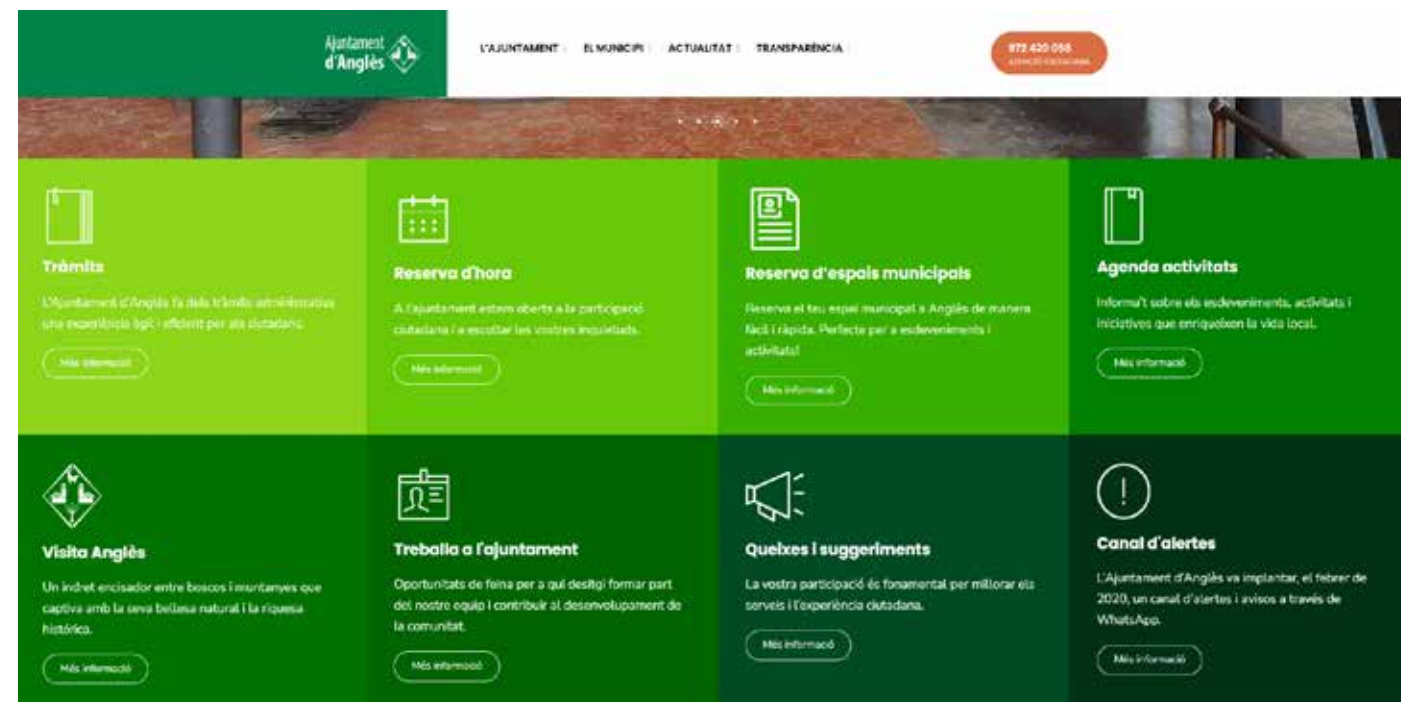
Ajuntament d'Anglès

L'AJUNTAMENT | EL MUNICIPI | ACTUALITAT | TRANSPARÈNCIA

972 420 058
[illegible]

Tràmits

L'Ajuntament d'Anglès fa dels tràmits administratius una experiència àgil i eficient per als ciutadans.

Més informació

Reserva d'hora

A l'ajuntament estem oberts a la participació ciutadana i a escoltar les vostres inquietuds.

Més informació

Reserva d'espais municipals

Reserva el teu espai municipal a Anglès de manera fàcil i ràpida. Perfecte per a esdeveniments i activitats!

Més informació

Agenda activitats

Informa't sobre els esdeveniments, activitats i iniciatives que enriqueixen la vida local.

Més informació

Visita Anglès

Un indret encisador entre boscos i muntanyes que captiva amb la seva bellesa natural i la riquesa històrica.

Més informació

Treballa a l'ajuntament

Oportunitats de feina per a qui desitgi formar part del nostre equip i contribuir al desenvolupament de la comunitat.

Més informació

Queixes i suggeriments

La vostra participació és fonamental per millorar els serveis i l'experiència ciutadana.

Més informació

Canal d'alertes

L'Ajuntament d'Anglès va implantar, el febrer de 2020, un canal d'alertes i avisos a través de WhatsApp.

Més informació